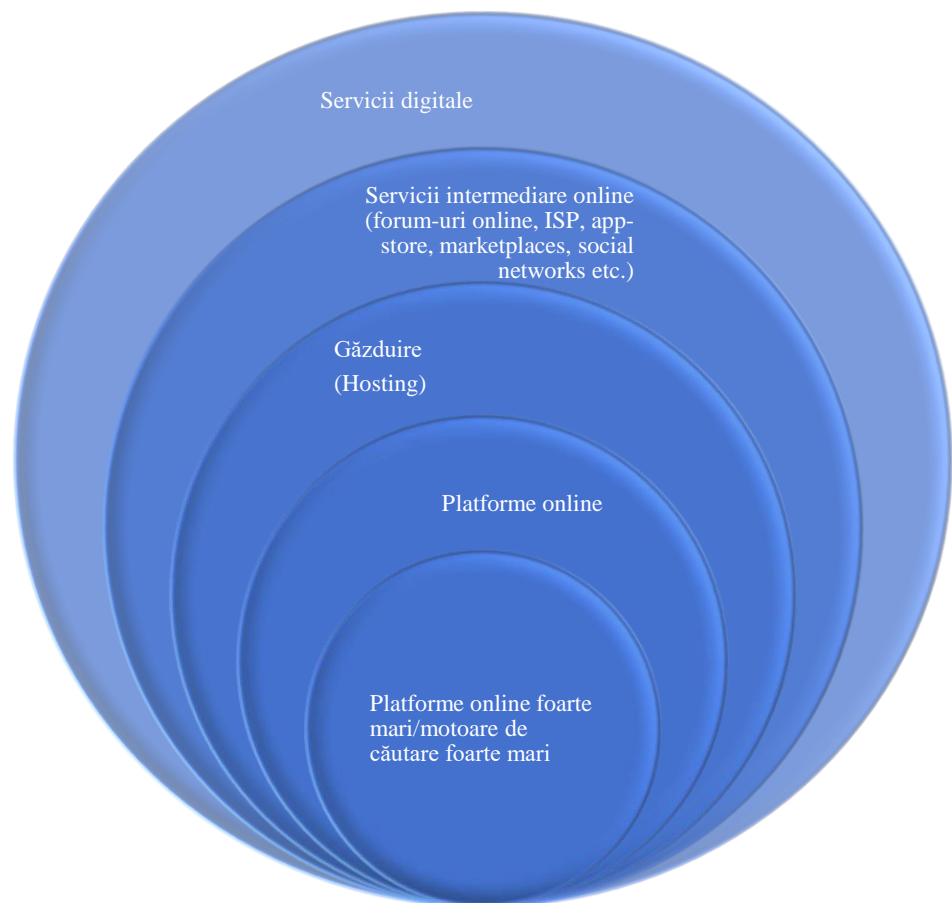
Servicii digitale

Servicii intermediare online (forum-uri online, ISP, app-store, marketplaces, social networks etc.)

Găzduire

(Hosting)

Platforme online

Platforme online foarte mari/motoare de căutare foarte mari